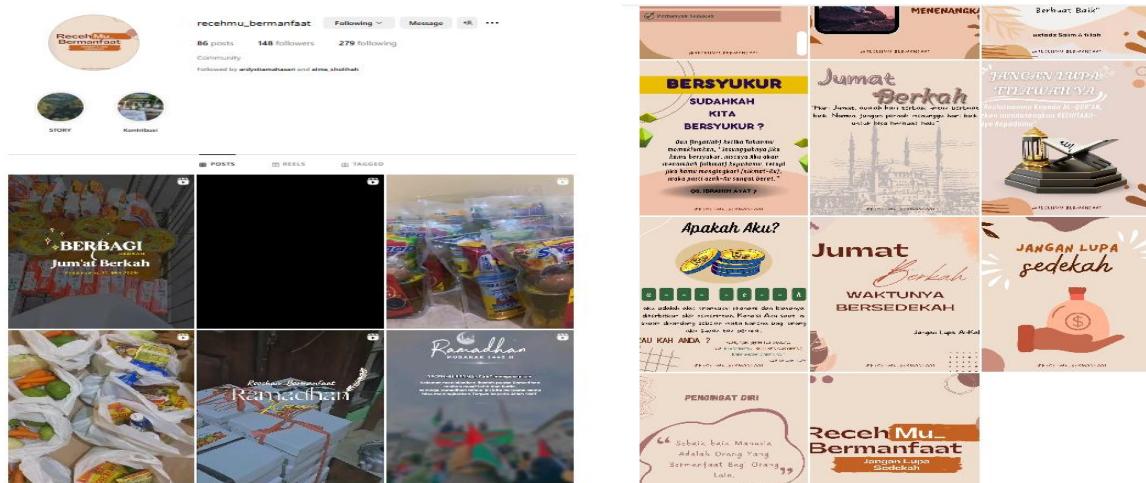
Receh Mu Bermanfaat

recehmu_bermanfaat Following Message

86 posts 148 followers 279 following

Community

Followed by ardyatiamahasari and alma_sholihah

STORY Kontribusi

POSTS REELS TAGGED

BERBAGI Jum'at Berkah

Receh Bermanfaat Ramadhan

Ramadhan MUBARAK 1445 H

MENENANGKAN

Berbuat Baik"

BERSYUKUR

SUDAHKAH KITA BERSYUKUR ?

QS. IBRAHIM AYAT 7

Jumat Berkah

JANGAN LUPA TILAWAH YA

Apakah Aku?

TAU KAH ANDA ?

Jumat Berkah WAKTUNYA BERSEDEKAH

Jangan Lupa Infak

JANGAN LUPA sedekah

PENGINGAT DIRI

Sebaik baik Manusia Adalah Orang Yang Bermanfaat Bagi Orang Lain.

Receh Mu Bermanfaat Jangan Lupa Sedekah